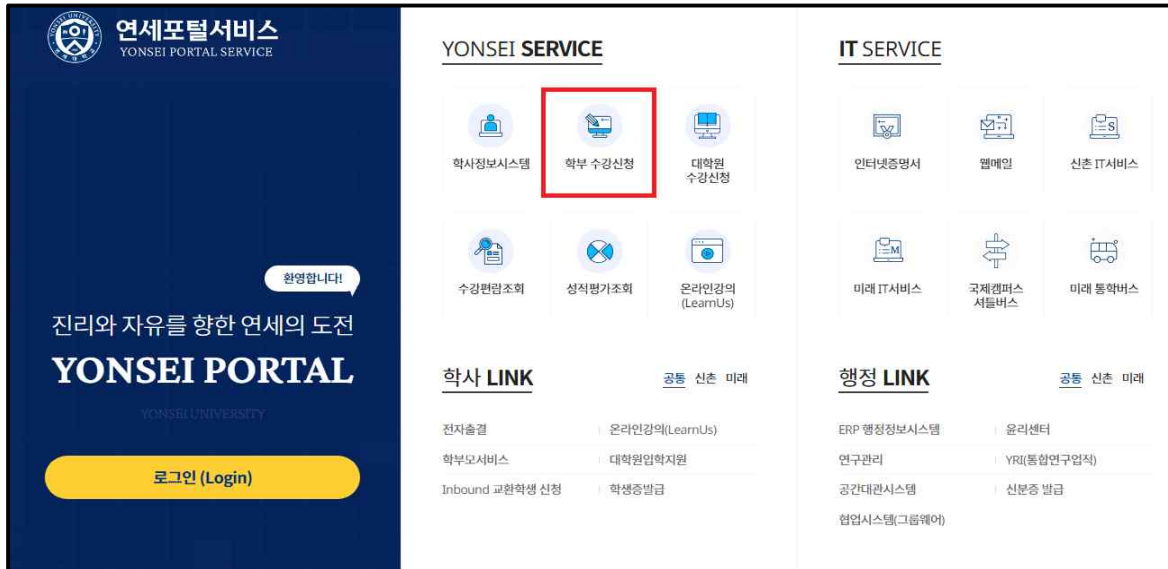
연세포털서비스
YONSEI PORTAL SERVICE

환영합니다!

진리와 자유를 향한 연세의 도전

YONSEI PORTAL

YONSEI UNIVERSITY

로그인 (Login)

YONSEI SERVICE

학사정보시스템

학부 수강신청

대학원 수강신청

수강편람조회

성적평가조회

온라인강의 (LearnUs)

학사 LINK

공통 신촌 미래

전자출결

온라인강의(LearnUs)

학부모서비스

대학원입학지원

Inbound 교환학생 신청

학생증발급

IT SERVICE

인터넷증명서

웹메일

신촌 IT서비스

미래 IT서비스

국제캠퍼스 셔틀버스

미래 통학버스

행정 LINK

공통 신촌 미래

ERP 행정정보시스템

윤리센터

연구관리

YRI(통합연구업적)

공간대관시스템

신분증 발급

협업시스템(그룹웨어)